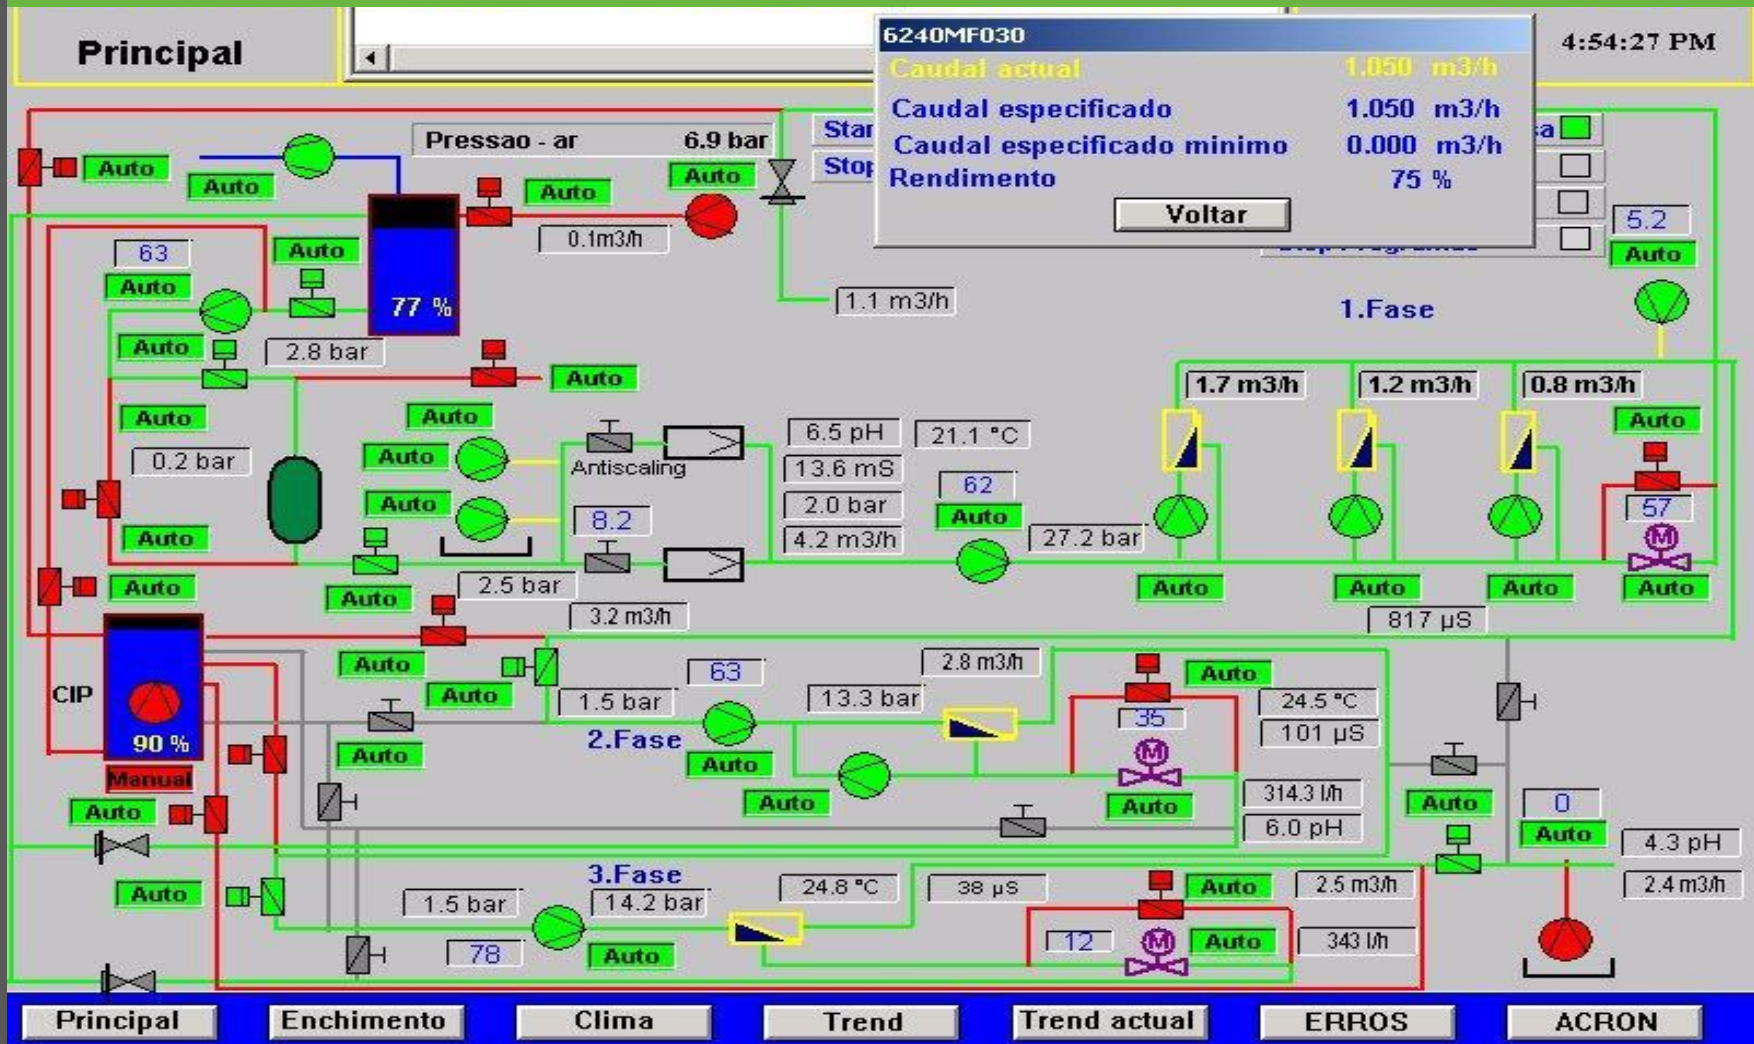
Principal

4:54:27 PM

6240MF030
Caudal actual 1.050 m3/h
Caudal especificado 1.050 m3/h
Caudal especificado minimo 0.000 m3/h
Rendimento 75 %
Voltar

Star
Stop
a

Pressao - ar 6.9 bar

Auto
Auto
Auto
Auto
0.1m3/h
77 %
63
Auto
Auto
Auto
2.8 bar
Auto
1.1 m3/h
5.2
Auto
1.Fase
Auto
0.2 bar
Auto
Auto
Auto
Auto
Antiscaling
6.5 pH
13.6 mS
2.0 bar
4.2 m3/h
21.1 °C
1.7 m3/h
1.2 m3/h
0.8 m3/h
Auto
62
Auto
27.2 bar
57
8.2
Auto
Auto
2.5 bar
3.2 m3/h
Auto
Auto
Auto
Auto
817 µS
CIP
90 %
Manual
Auto
Auto
1.5 bar
63
2.8 m3/h
13.3 bar
Auto
24.5 °C
101 µS
35
2.Fase
Auto
Auto
Auto
Auto
Auto
314.3 l/h
6.0 pH
Auto
0
Auto
4.3 pH
2.4 m3/h
Auto
3.Fase
1.5 bar
14.2 bar
24.8 °C
38 µS
Auto
2.5 m3/h
12
Auto
343 l/h
78
Auto

Principal
Enchimento
Clima
Trend
Trend actual
ERROS
ACRON